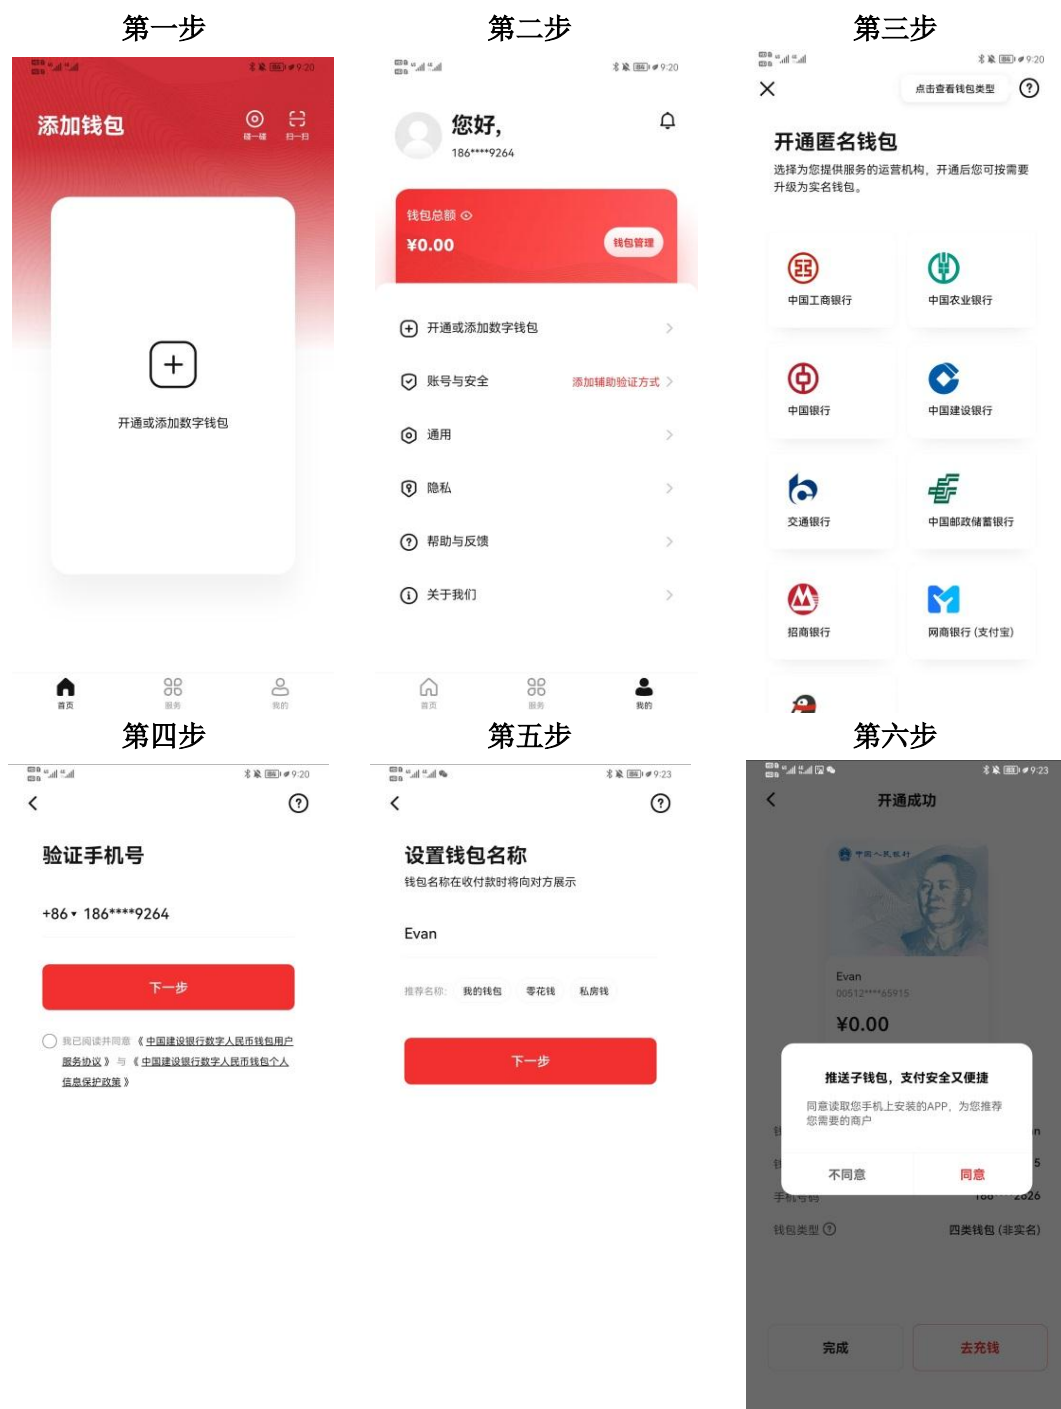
第一步

9:20

添加钱包

碰一碰 扫一扫

开通或添加数字钱包

首页 服务 我的

第二步

9:20

您好,
186****9264

钱包总额
¥0.00
钱包管理

开通或添加数字钱包

账号与安全 添加辅助验证方式

通用

隐私

帮助与反馈

关于我们

首页 服务 我的

第三步

9:20

点击查看钱包类型

开通匿名钱包

选择为您提供服务的运营机构，开通后您可按需要升级为实名钱包。

中国工商银行
中国农业银行
中国银行
中国建设银行
交通银行
中国邮政储蓄银行
招商银行
网商银行（支付宝）

第四步

9:20

验证手机号

+86 186****9264

下一步

我已阅读并同意《中国建设银行数字人民币钱包用户服务协议》与《中国建设银行数字人民币钱包个人信息保护政策》

第五步

9:23

设置钱包名称

钱包名称在收付款时将向对方展示

Evan

推荐名称: 我的钱包 零花钱 私房钱

下一步

第六步

9:23

开通成功

中国人民银行

Evan
00512****65915
¥0.00

推送子钱包，支付安全又便捷

同意读取您手机上安装的APP，为您推荐您需要的商户

不同意 同意

手机号码 186****2626

钱包类型 四类钱包（非实名）

完成 去充钱